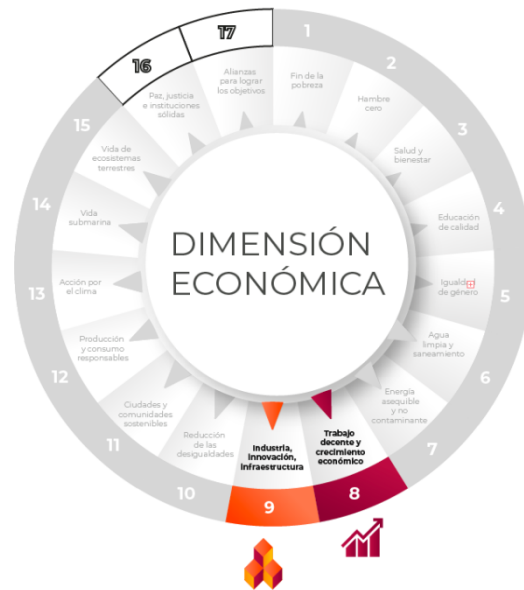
DIMENSIÓN ECONÓMICA

1
Fin de la pobreza

2
Hambre cero

3
Salud y bienestar

4
Educación de calidad

5
Igualdad de género

6
Agua limpia y saneamiento

7
Energía asequible y no contaminante

8
Trabajo decente y crecimiento económico

9
Industria, innovación, infraestructura

10
Reducción de las desigualdades

11
Ciudades y comunidades sostenibles

12
Producción y consumo responsables

13
Acción por el clima

14
Vida submarina

15
Vida de ecosistemas terrestres

16
Paz, justicia e instituciones sólidas

17
Alianzas para lograr los objetivos